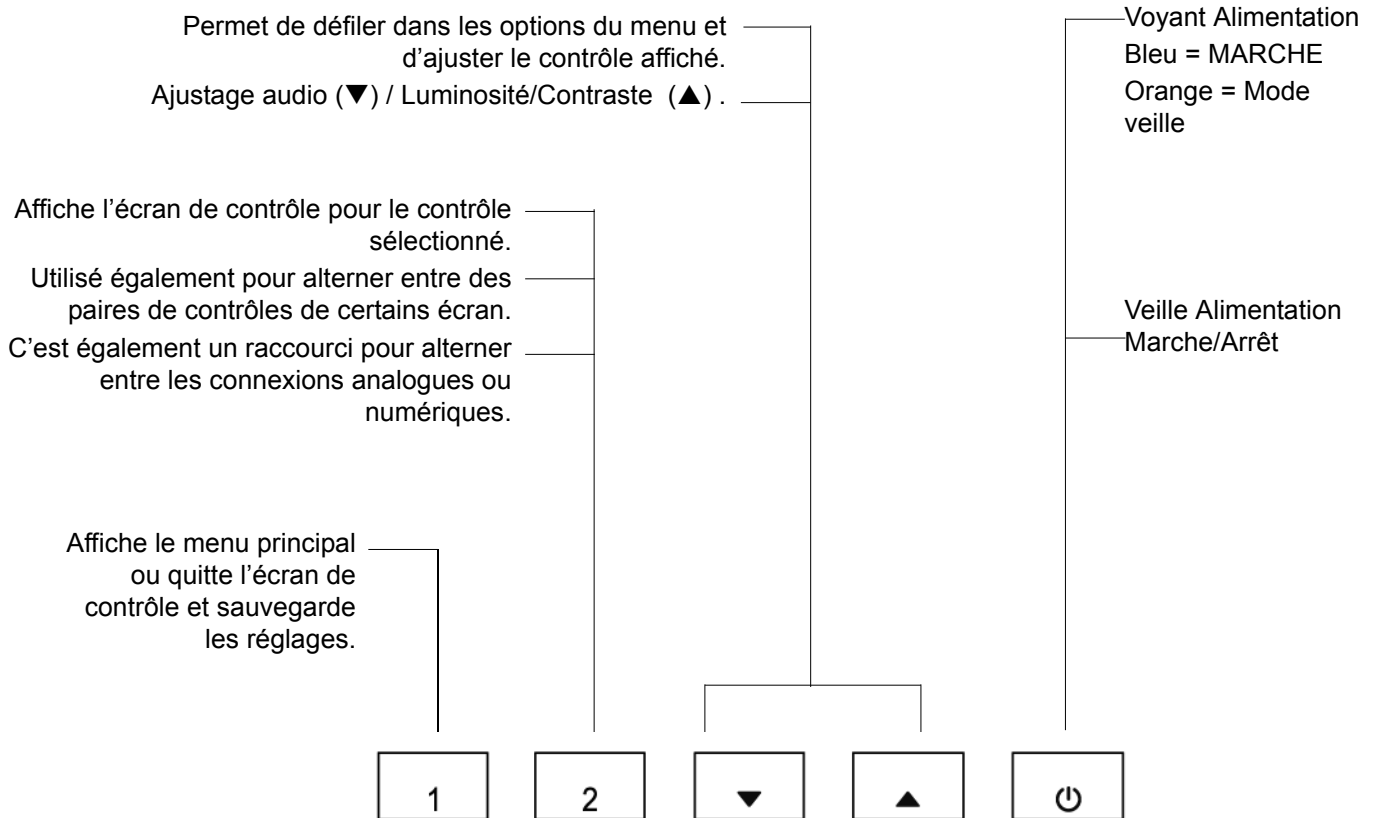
Permet de défiler dans les options du menu et d'ajuster le contrôle affiché.
Ajustage audio (▼) / Luminosité/Contraste (▲) .

Voyant Alimentation
Bleu = MARCHE
Orange = Mode veille

Affiche l'écran de contrôle pour le contrôle sélectionné.
Utilisé également pour alterner entre des paires de contrôles de certains écran.
C'est également un raccourci pour alterner entre les connexions analogues ou numériques.

Veille Alimentation Marche/Arrêt

Affiche le menu principal ou quitte l'écran de contrôle et sauvegarde les réglages.

1
2
▼
▲
⏻